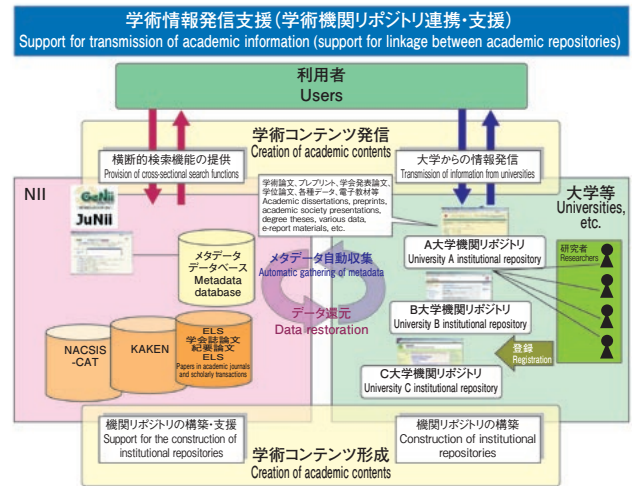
学術情報発信支援（学術機関リポジトリ連携・支援）
Support for transmission of academic information (support for linkage between academic repositories)

利用者
Users

学術コンテンツ発信
Creation of academic contents

横断的検索機能の提供
Provision of cross-sectional search functions

大学からの情報発信
Transmission of information from universities

NII

GeNii
JuNii

学術論文、プレプリント、学会発表論文、学位論文、各種データ、電子教材等
Academic dissertations, preprints, academic society presentations, degree theses, various data, e-report materials, etc.

大学等
Universities, etc.

メタデータ
データベース
Metadata database

メタデータ自動収集
Automatic gathering of metadata

A大学機関リポジトリ
University A institutional repository

研究者
Researchers

データ還元
Data restoration

B大学機関リポジトリ
University B institutional repository

NACSIS-CAT

KAKEN

ELS
学会誌論文
紀要論文
ELS
Papers in academic journals and scholarly transactions

登録
Registration

C大学機関リポジトリ
University C institutional repository

機関リポジトリの構築・支援
Support for the construction of institutional repositories

機関リポジトリの構築
Construction of institutional repositories

学術コンテンツ形成
Creation of academic contents